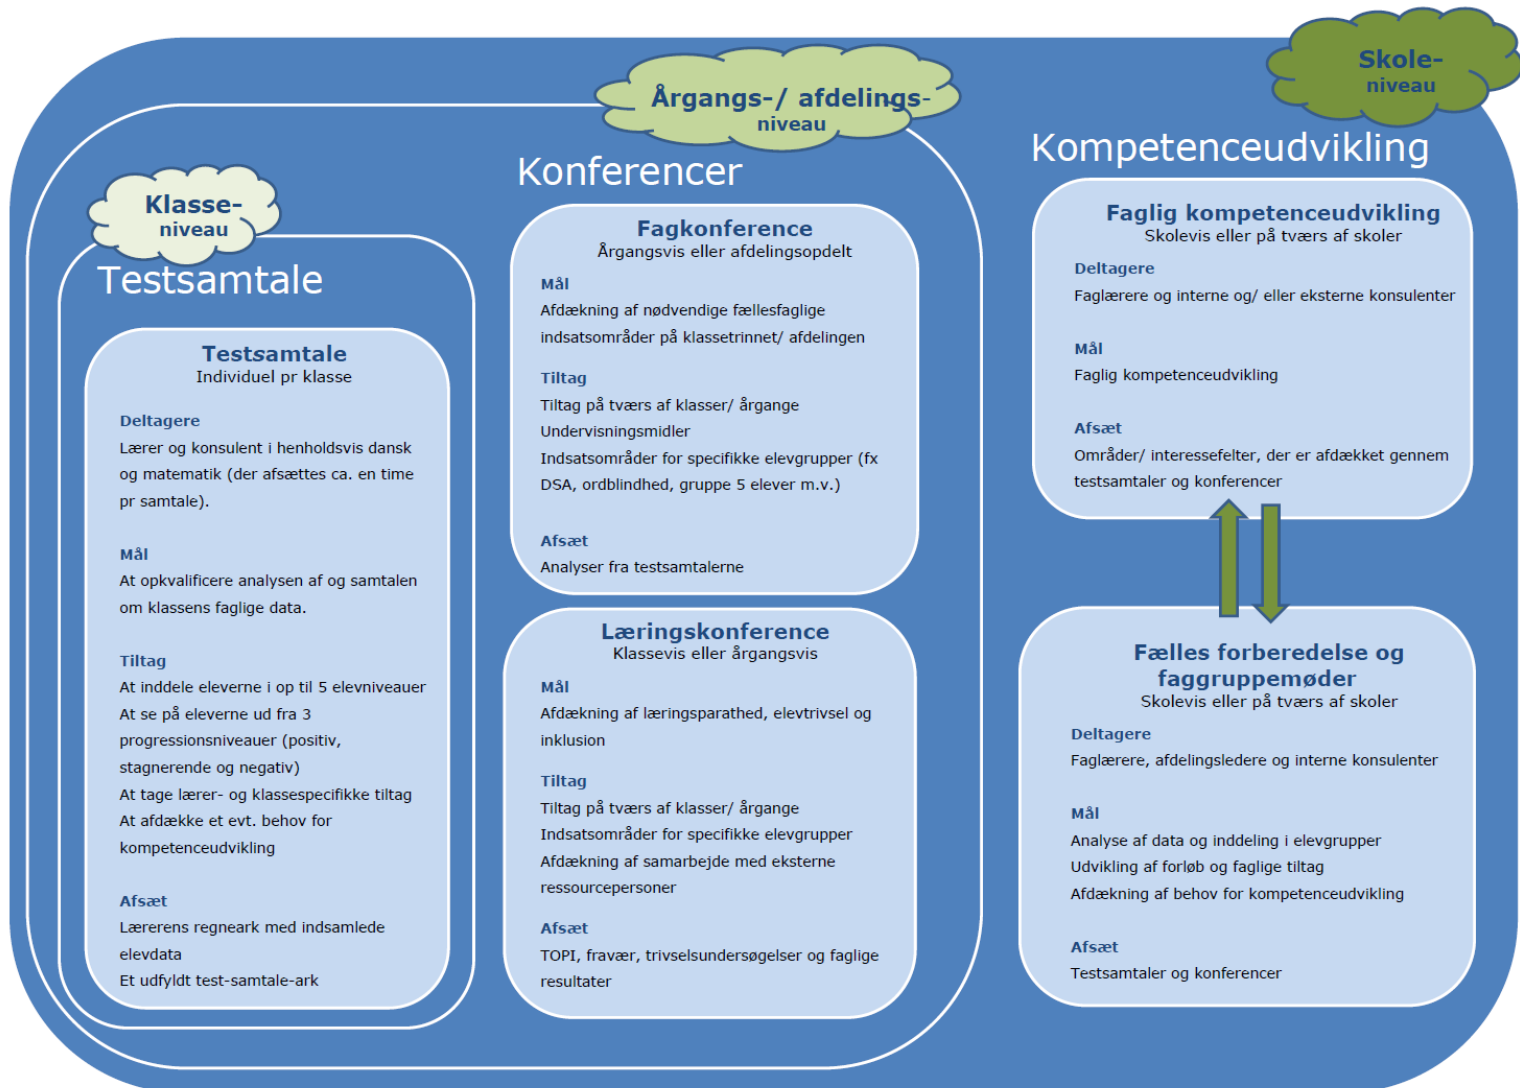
Skole-
niveau

Årgangs-/ afdelings-
niveau

Kompetenceudvikling

Konferencer

Klasse-
niveau

Testsamtale

Testsamtale
Individuel pr klasse

Deltagere
Lærer og konsulent i henholdsvis dansk og matematik (der afsættes ca. en time pr samtale).

Mål
At opkvalificere analysen af og samtalen om klassens faglige data.

Tiltag
At inddele eleverne i op til 5 elevniveauer
At se på eleverne ud fra 3 progressionsniveauer (positiv, stagnerende og negativ)
At tage lærer- og klassespecifikke tiltag
At afdække et evt. behov for kompetenceudvikling

Afsæt
Lærerens regneark med indsamlede elevdata
Et udfyldt test-samtale-ark

Fagkonference
Årgangsvis eller afdelingsopdelt

Mål
Afdækning af nødvendige fællesfaglige indsatsområder på klassetrinnet/ afdelingen

Tiltag
Tiltag på tværs af klasser/ årgange
Undervisningsmidler
Indsatsområder for specifikke elevgrupper (fx DSA, ordblindhed, gruppe 5 elever m.v.)

Afsæt
Analyser fra testsamtalerne

Læringskonference
Klassevis eller årgangsvis

Mål
Afdækning af læringsparathed, elevtrivsel og inklusion

Tiltag
Tiltag på tværs af klasser/ årgange
Indsatsområder for specifikke elevgrupper
Afdækning af samarbejde med eksterne ressourcepersoner

Afsæt
TOPI, fravær, trivselsundersøgelser og faglige resultater

Faglig kompetenceudvikling
Skolevis eller på tværs af skoler

Deltagere
Faglærere og interne og/ eller eksterne konsulenter

Mål
Faglig kompetenceudvikling

Afsæt
Områder/ interessefelter, der er afdækket gennem testsamtaler og konferencer

Fælles forberedelse og faggruppemøder
Skolevis eller på tværs af skoler

Deltagere
Faglærere, afdelingsledere og interne konsulenter

Mål
Analyse af data og inddeling i elevgrupper
Udvikling af forløb og faglige tiltag
Afdækning af behov for kompetenceudvikling

Afsæt
Testsamtaler og konferencer